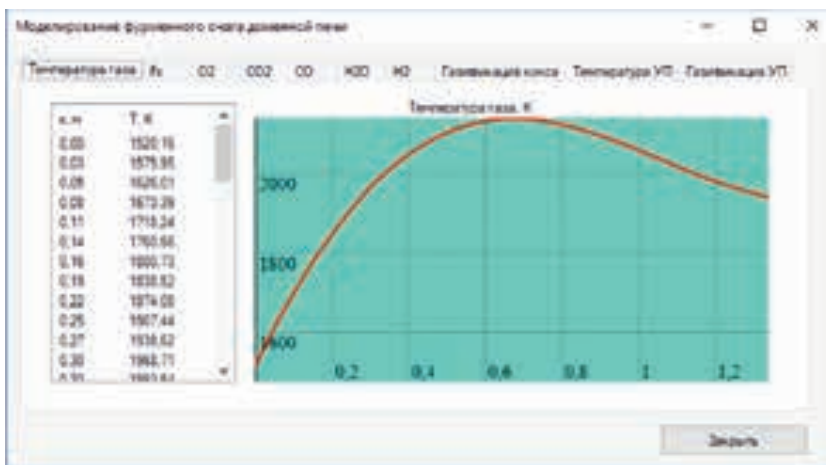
Моделирование фурменного очага доменной печи

Температура газа | N2 | O2 | CO2 | CO | H2O | H2 | Газификация кокса | Температура УП | Газификация УП

| x, m | T, K |
|---|---|
| 0,00 | 1520,16 |
| 0,03 | 1575,95 |
| 0,05 | 1626,01 |
| 0,08 | 1673,29 |
| 0,11 | 1718,24 |
| 0,14 | 1760,66 |
| 0,16 | 1800,73 |
| 0,19 | 1838,52 |
| 0,22 | 1874,08 |
| 0,25 | 1907,44 |
| 0,27 | 1938,62 |
| 0,30 | 1968,71 |
| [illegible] | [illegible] |

Температура газа, К

2000
1500
1000
0,2
0,4
0,6
0,8
1
1,2

Закрыть